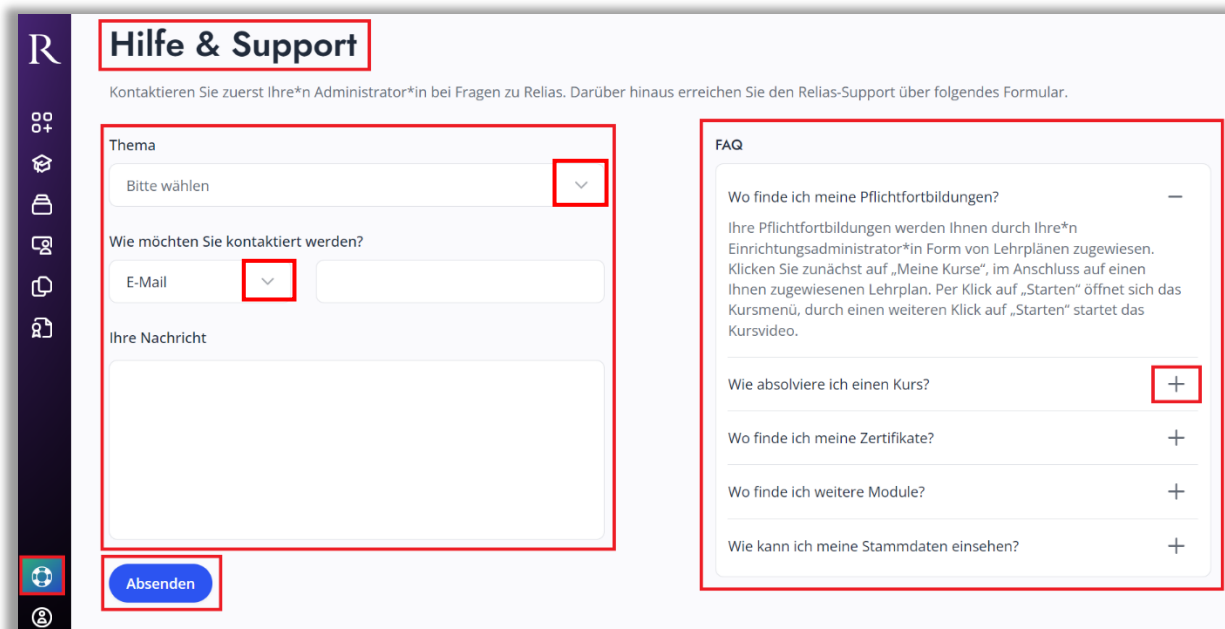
R

Hilfe & Support

Kontaktieren Sie zuerst Ihre*n Administrator*in bei Fragen zu Relias. Darüber hinaus erreichen Sie den Relias-Support über folgendes Formular.

Thema

Bitte wählen

Wie möchten Sie kontaktiert werden?

E-Mail

Ihre Nachricht

Absenden

FAQ

Wo finde ich meine Pflichtfortbildungen?

Ihre Pflichtfortbildungen werden Ihnen durch Ihre*n Einrichtungsadministrator*in in Form von Lehrplänen zugewiesen. Klicken Sie zunächst auf „Meine Kurse", im Anschluss auf einen Ihnen zugewiesenen Lehrplan. Per Klick auf „Starten" öffnet sich das Kursmenü, durch einen weiteren Klick auf „Starten" startet das Kursvideo.

Wie absolviere ich einen Kurs?

Wo finde ich meine Zertifikate?

Wo finde ich weitere Module?

Wie kann ich meine Stammdaten einsehen?